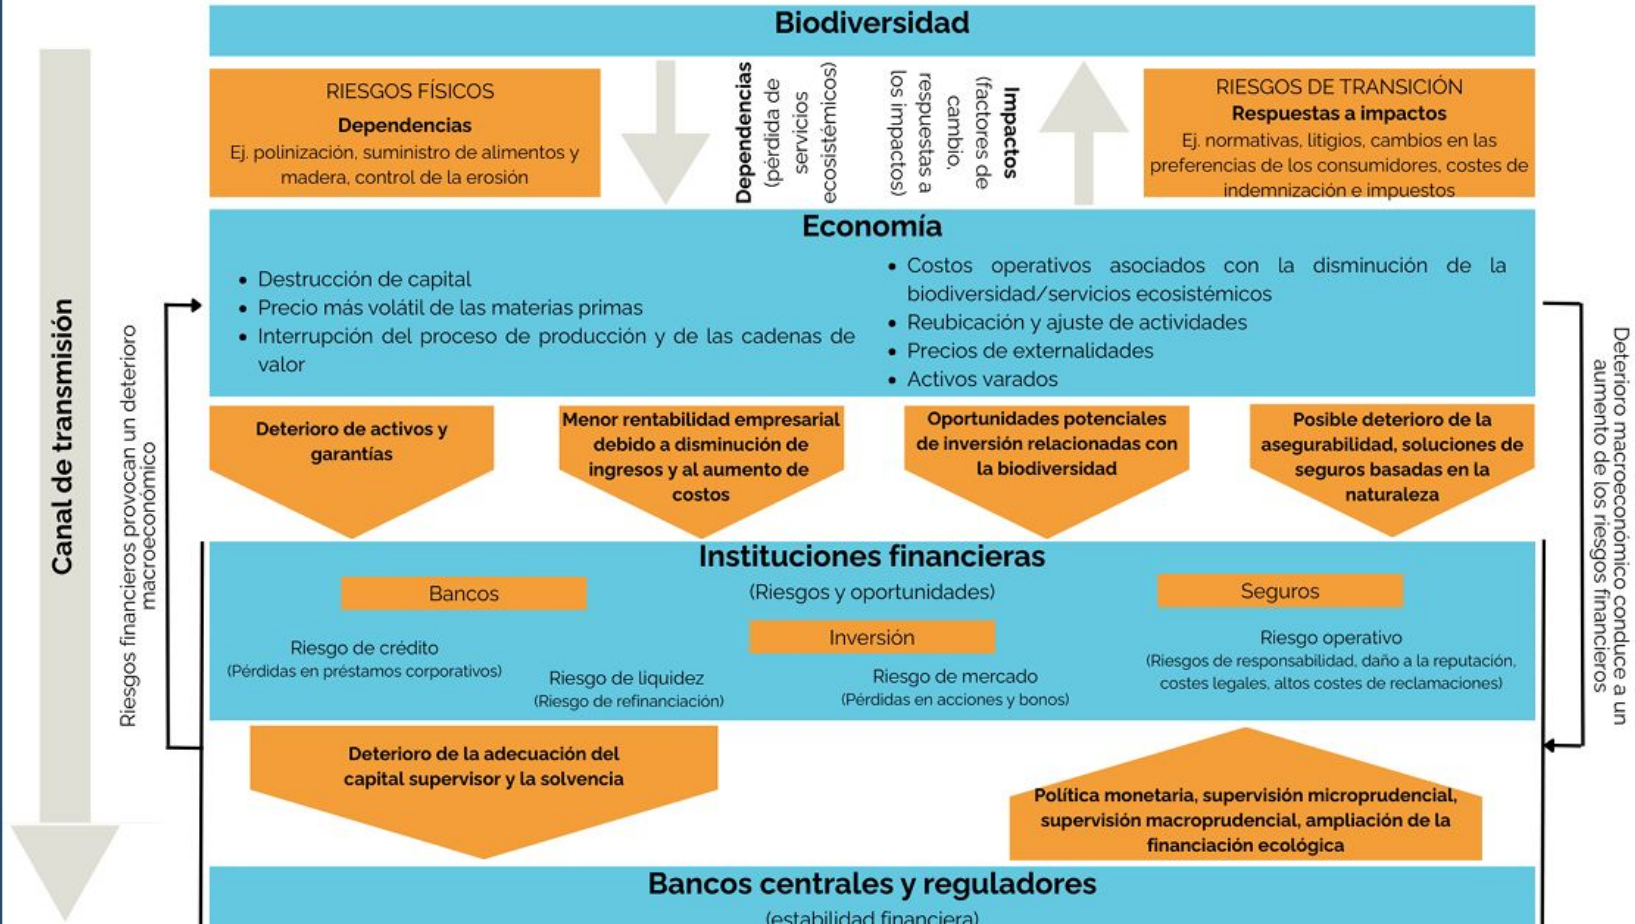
Biodiversidad

RIESGOS FÍSICOS
Dependencias
Ej. polinización, suministro de alimentos y madera, control de la erosión

Dependencias (pérdida de servicios ecosistémicos)

Impactos (factores de cambio, respuestas a los impactos)

RIESGOS DE TRANSICIÓN
Respuestas a impactos
Ej. normativas, litigios, cambios en las preferencias de los consumidores, costes de indemnización e impuestos

Economía

• Destrucción de capital
• Precio más volátil de las materias primas
• Interrupción del proceso de producción y de las cadenas de valor

• Costos operativos asociados con la disminución de la biodiversidad/servicios ecosistémicos
• Reubicación y ajuste de actividades
• Precios de externalidades
• Activos varados

Deterioro de activos y garantías

Menor rentabilidad empresarial debido a disminución de ingresos y al aumento de costos

Oportunidades potenciales de inversión relacionadas con la biodiversidad

Posible deterioro de la asegurabilidad, soluciones de seguros basadas en la naturaleza

Instituciones financieras
(Riesgos y oportunidades)

Bancos
Riesgo de crédito
(Pérdidas en préstamos corporativos)
Riesgo de liquidez
(Riesgo de refinanciación)

Inversión
Riesgo de mercado
(Pérdidas en acciones y bonos)

Seguros
Riesgo operativo
(Riesgos de responsabilidad, daño a la reputación, costes legales, altos costes de reclamaciones)

Deterioro de la adecuación del capital supervisor y la solvencia

Política monetaria, supervisión microprudencial, supervisión macroprudencial, ampliación de la financiación ecológica

Bancos centrales y reguladores
(estabilidad financiera)

Canal de transmisión

Riesgos financieros provocan un deterioro macroeconómico

Deterioro macroeconómico conduce a un aumento de los riesgos financieros